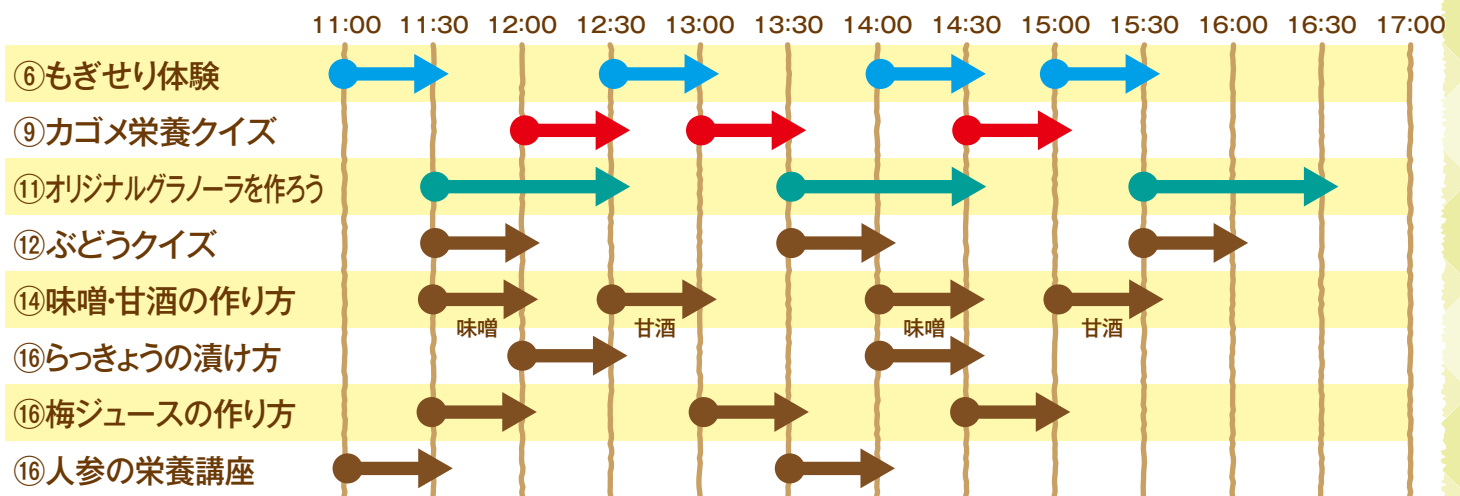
11:00 11:30 12:00 12:30 13:00 13:30 14:00 14:30 15:00 15:30 16:00 16:30 17:00

⑥もぎせり体験

⑨カゴメ栄養クイズ

⑪オリジナルグラノーラを作ろう

⑫ぶどうクイズ

⑭味噌・甘酒の作り方
味噌 甘酒 味噌 甘酒

⑯らっきょうの漬け方

⑯梅ジュースの作り方

⑯人参の栄養講座